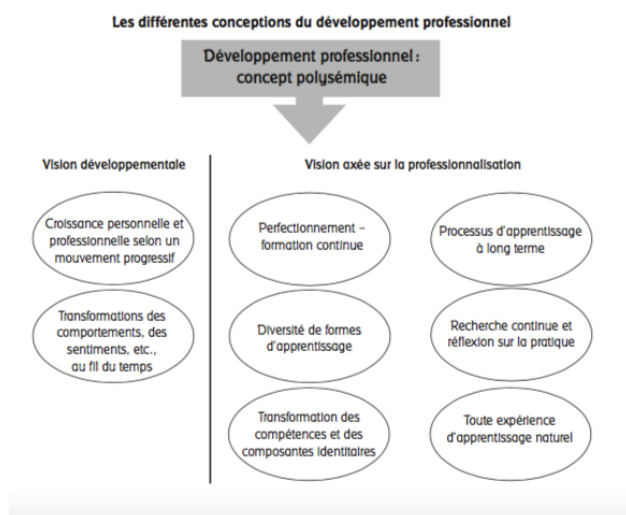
Les différentes conceptions du développement professionnel

Développement professionnel : concept polysémique

Vision développementale

Croissance personnelle et professionnelle selon un mouvement progressif

Transformations des comportements, des sentiments, etc., au fil du temps

Vision axée sur la professionnalisation

Perfectionnement – formation continue

Processus d'apprentissage à long terme

Diversité de formes d'apprentissage

Recherche continue et réflexion sur la pratique

Transformation des compétences et des composantes identitaires

Toute expérience d'apprentissage naturel